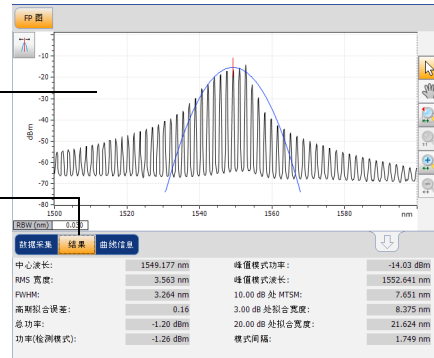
FP 图

-10
-20
-30
-40
-50
-60
-70
-80
dBm

1500
1520
1540
1560
1580
nm

RBW (nm) 0.030

数据采集
结果
曲线信息

| 中心波长: | 1549.177 nm | 峰值模式功率: | -14.03 dBm |
|---|---|---|---|
| RMS 宽度: | 3.563 nm | 峰值模式波长: | 1552.641 nm |
| FWHM: | 3.264 nm | 10.00 dB 处 MTSM: | 7.651 nm |
| 高斯拟合误差: | 0.16 | 3.00 dB 处拟合宽度: | 8.375 nm |
| 总功率: | -1.20 dBm | 20.00 dB 处拟合宽度: | 21.624 nm |
| 功率(检测模式): | -1.26 dBm | 模式间隔: | 1.749 nm |